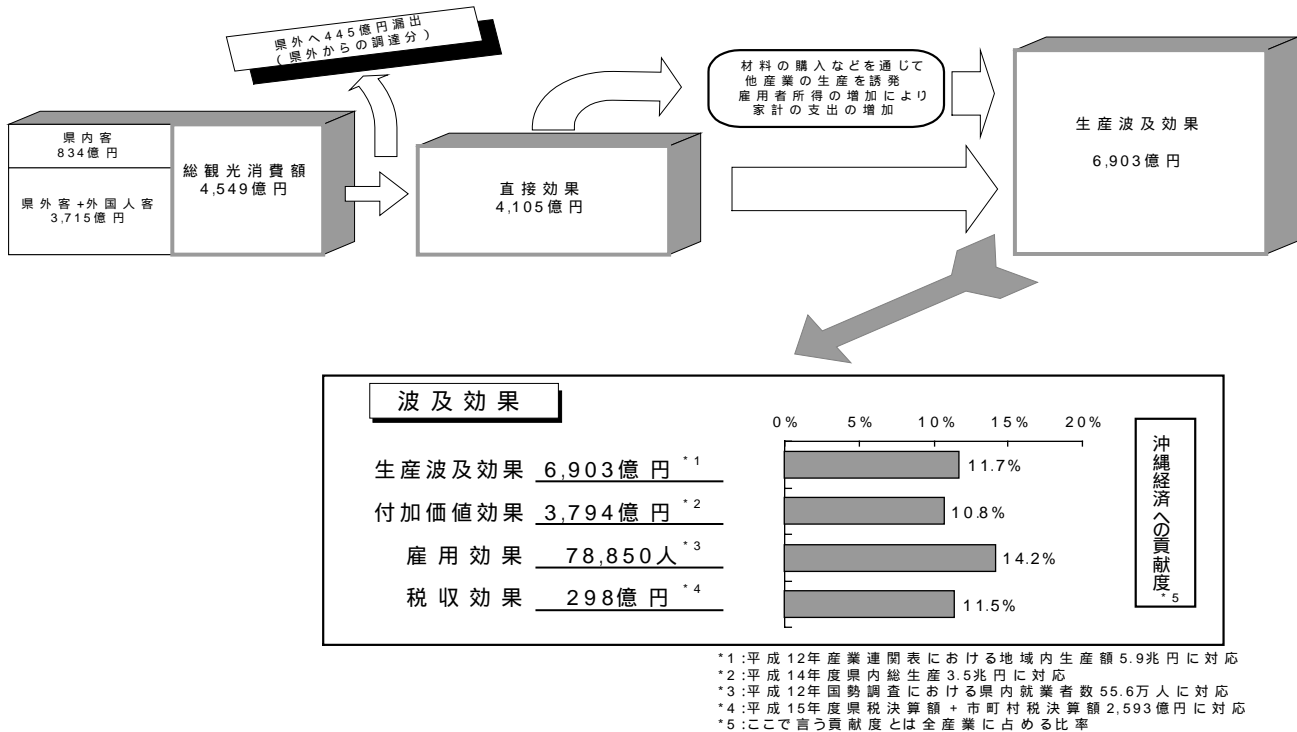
県外へ445億円漏出
(県外からの調達分)

材料の購入などを通じて
他産業の生産を誘発
雇用者所得の増加により
家計の支出の増加

県内客
834億円

県外客+外国人客
3,715億円

総観光消費額
4,549億円

直接効果
4,105億円

生産波及効果
6,903億円

波及効果

0% 5% 10% 15% 20%

生産波及効果 6,903億円 $^{*1}$
付加価値効果 3,794億円 $^{*2}$
雇用効果 78,850人 $^{*3}$
税収効果 298億円 $^{*4}$

11.7%
10.8%
14.2%
11.5%

沖縄経済への貢献度 $^{*5}$

*1:平成12年産業連関表における地域内生産額5.9兆円に対応
*2:平成14年度県内総生産3.5兆円に対応
*3:平成12年国勢調査における県内就業者数55.6万人に対応
*4:平成15年度県税決算額+市町村税決算額2,593億円に対応
*5:ここで言う貢献度とは全産業に占める比率